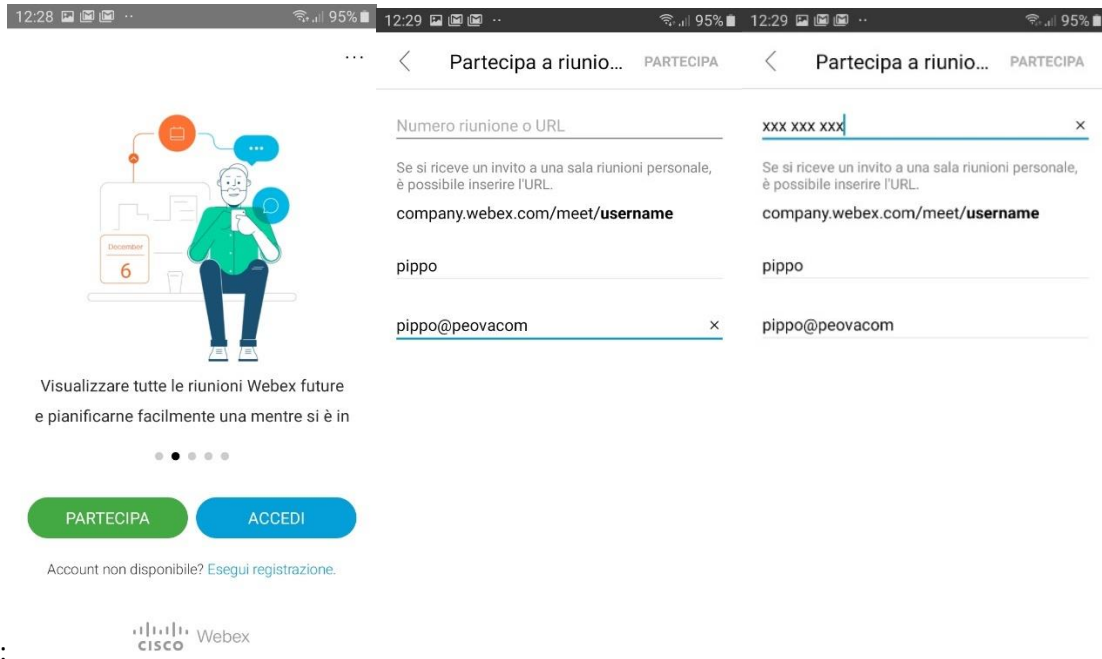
12:28 95%

...

December
6

Visualizzare tutte le riunioni Webex future e pianificarne facilmente una mentre si è in

PARTECIPA ACCEDI

Account non disponibile? Esegui registrazione.

:

cisco Webex

12:29 95%

Partecipa a riunio... PARTECIPA

Numero riunione o URL

Se si riceve un invito a una sala riunioni personale, è possibile inserire l'URL.

company.webex.com/meet/**username**

pippo

pippo@peovacom ×

12:29 95%

Partecipa a riunio... PARTECIPA

xxx xxx xxx ×

Se si riceve un invito a una sala riunioni personale, è possibile inserire l'URL.

company.webex.com/meet/**username**

pippo

pippo@peovacom